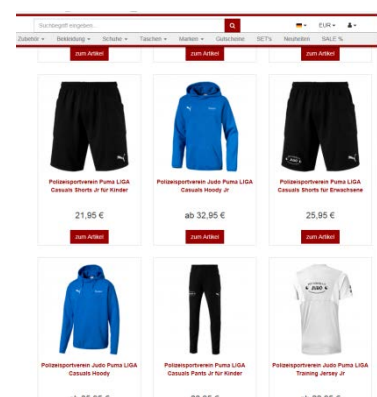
Suchbegriff eingeben

EUR

Zubehör Bekleidung Schuhe Taschen Marken Gutscheine SET's Neuheiten SALE %

zum Artikel

zum Artikel

zum Artikel

Polizeisportverein Puma LIGA Casuals Shorts Jr für Kinder

21,95 €

zum Artikel

Polizeisportverein Judo Puma LIGA Casuals Hoody Jr

ab 32,95 €

zum Artikel

Polizeisportverein Puma LIGA Casuals Shorts für Erwachsene

25,95 €

zum Artikel

Polizeisportverein Judo Puma LIGA Casuals Hoody

Polizeisportverein Puma LIGA Casuals Pants Jr für Kinder

Polizeisportverein Judo Puma LIGA Training Jersey Jr

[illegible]